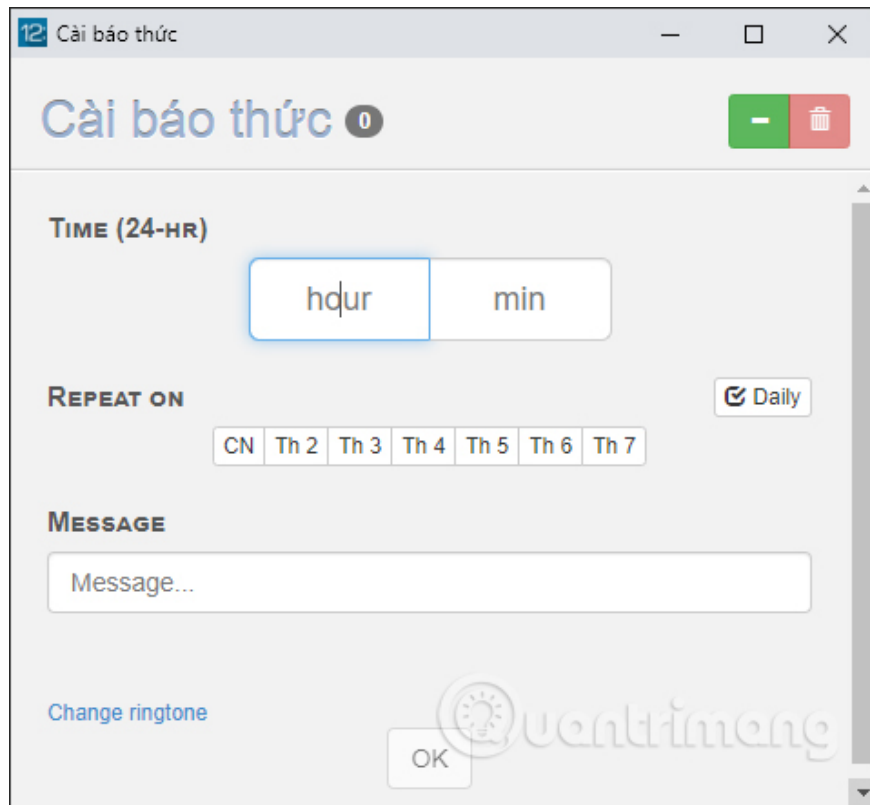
12 Cài báo thức

Cài báo thức 0

TIME (24-HR)

hour min

REPEAT ON

Daily

| CN | Th 2 | Th 3 | Th 4 | Th 5 | Th 6 | Th 7 |
|---|---|---|---|---|---|---|

MESSAGE

Message...

Change ringtone

OK

quantrimang